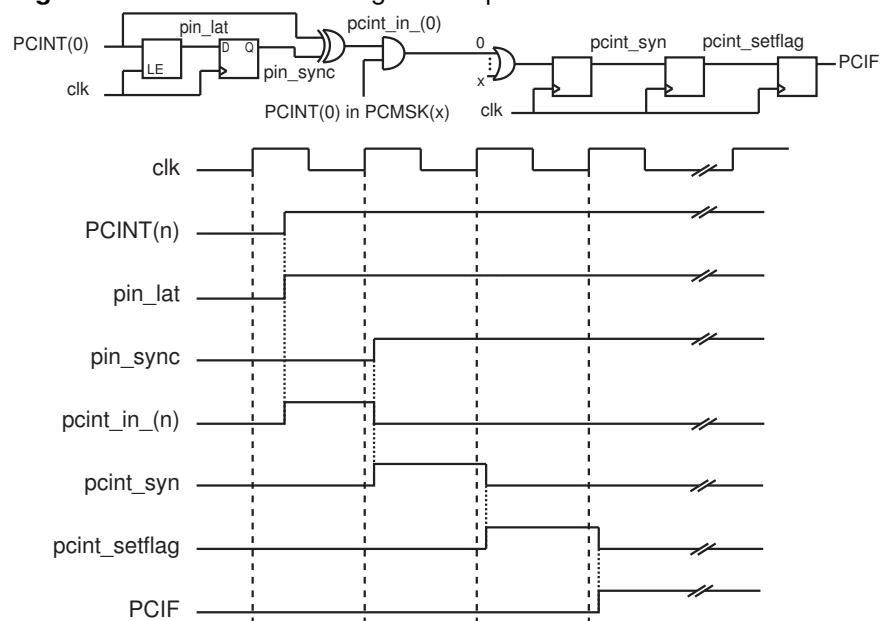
pin_lat

pcint_in_(0)

PCINT(0)

D Q

LE

pin_sync

0

x

pcint_syn

pcint_setflag

PCIF

clk

PCINT(0) in PCMSK(x)

clk

clk

PCINT(n)

pin_lat

pin_sync

pcint_in_(n)

pcint_syn

pcint_setflag

PCIF